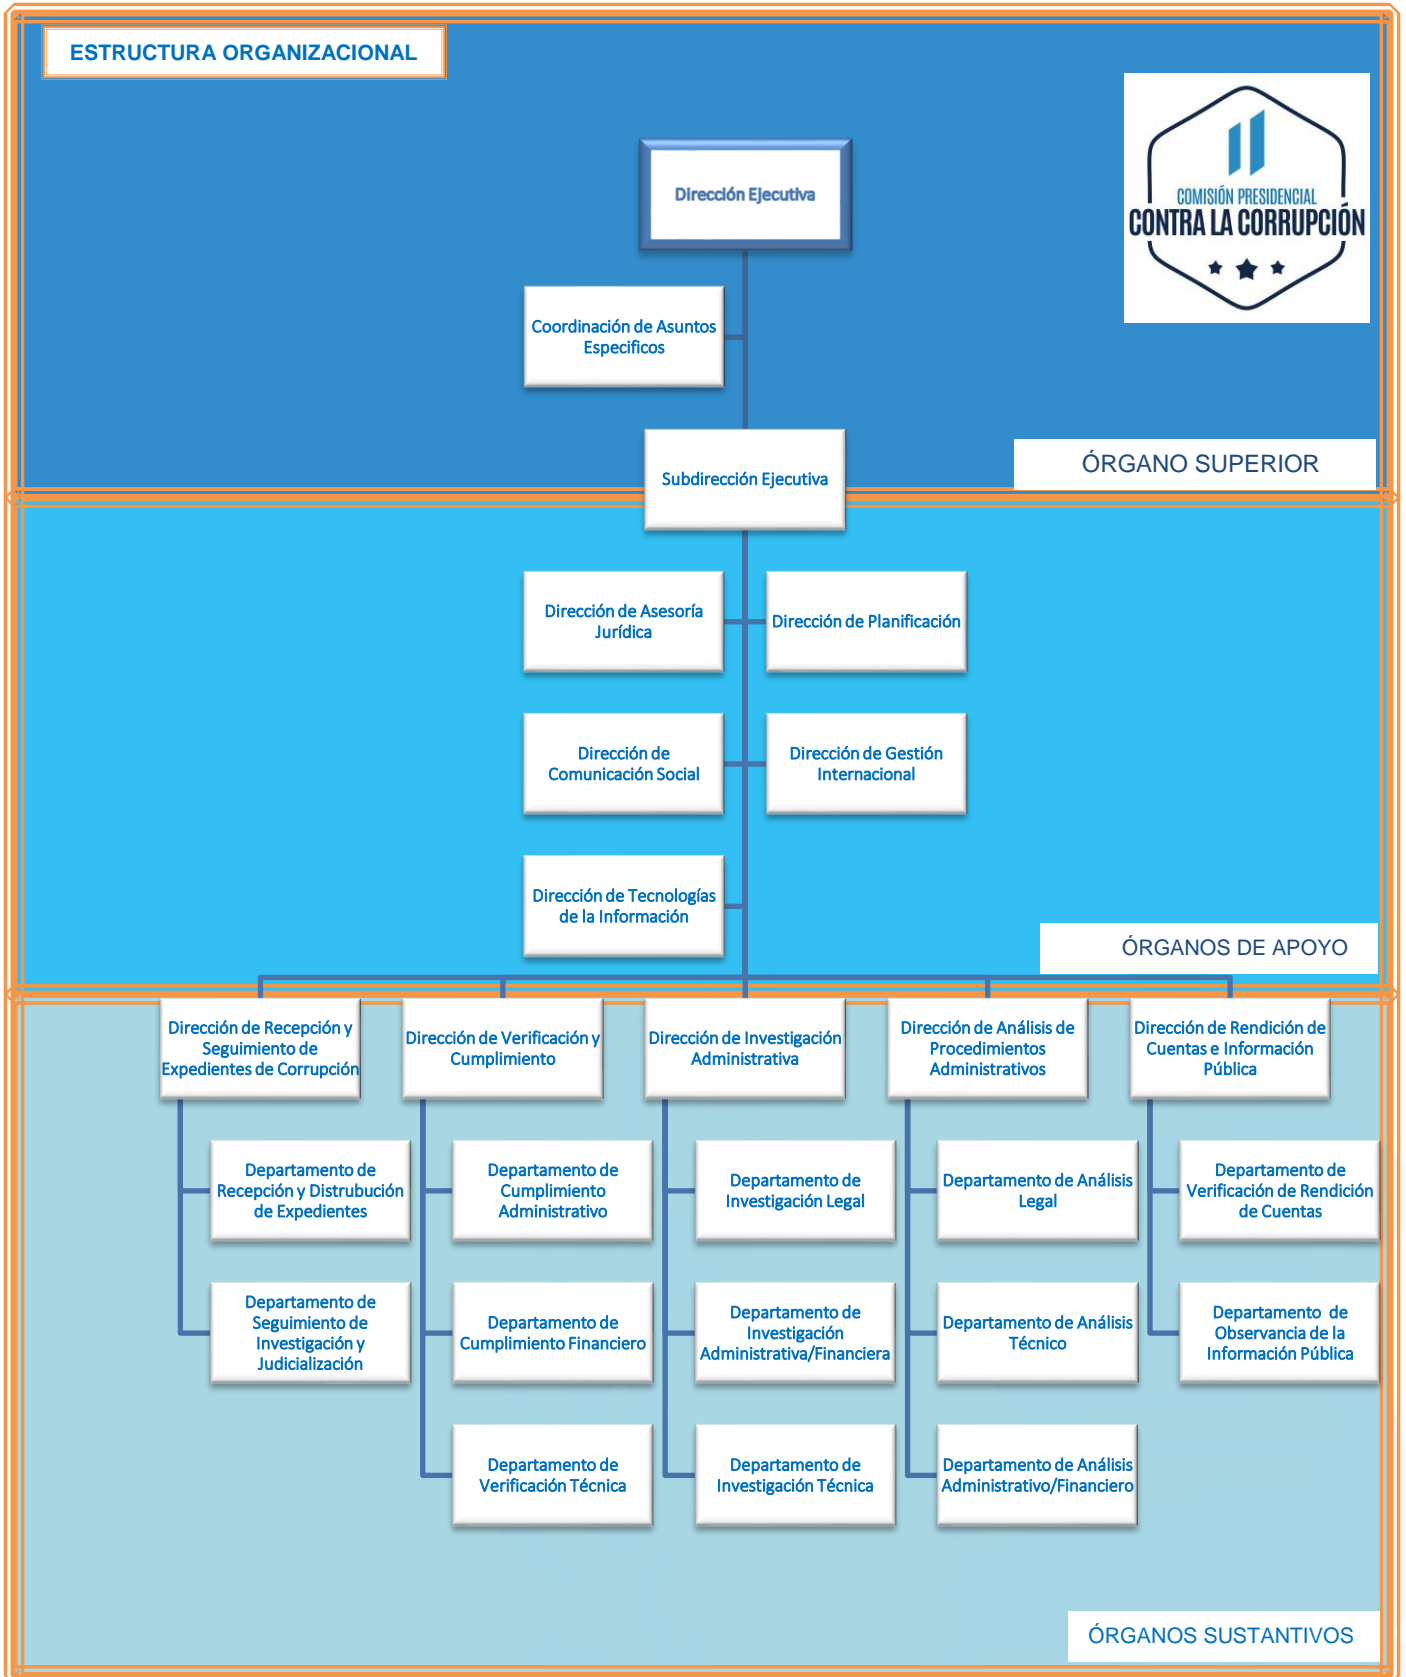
ESTRUCTURA ORGANIZACIONAL

COMISIÓN PRESIDENCIAL
CONTRA LA CORRUPCIÓN

Dirección Ejecutiva

Coordinación de Asuntos Especificos

Subdirección Ejecutiva

ÓRGANO SUPERIOR

Dirección de Asesoría Jurídica

Dirección de Planificación

Dirección de Comunicación Social

Dirección de Gestión Internacional

Dirección de Tecnologías de la Información

ÓRGANOS DE APOYO

Dirección de Recepción y Seguimiento de Expedientes de Corrupción

Dirección de Verificación y Cumplimiento

Dirección de Investigación Administrativa

Dirección de Análisis de Procedimientos Administrativos

Dirección de Rendición de Cuentas e Información Pública

Departamento de Recepción y Distrubución de Expedientes

Departamento de Seguimiento de Investigación y Judicialización

Departamento de Cumplimiento Administrativo

Departamento de Cumplimiento Financiero

Departamento de Verificación Técnica

Departamento de Investigación Legal

Departamento de Investigación Administrativa/Financiera

Departamento de Investigación Técnica

Departamento de Análisis Legal

Departamento de Análisis Técnico

Departamento de Análisis Administrativo/Financiero

Departamento de Verificación de Rendición de Cuentas

Departamento de Observancia de la Información Pública

ÓRGANOS SUSTANTIVOS